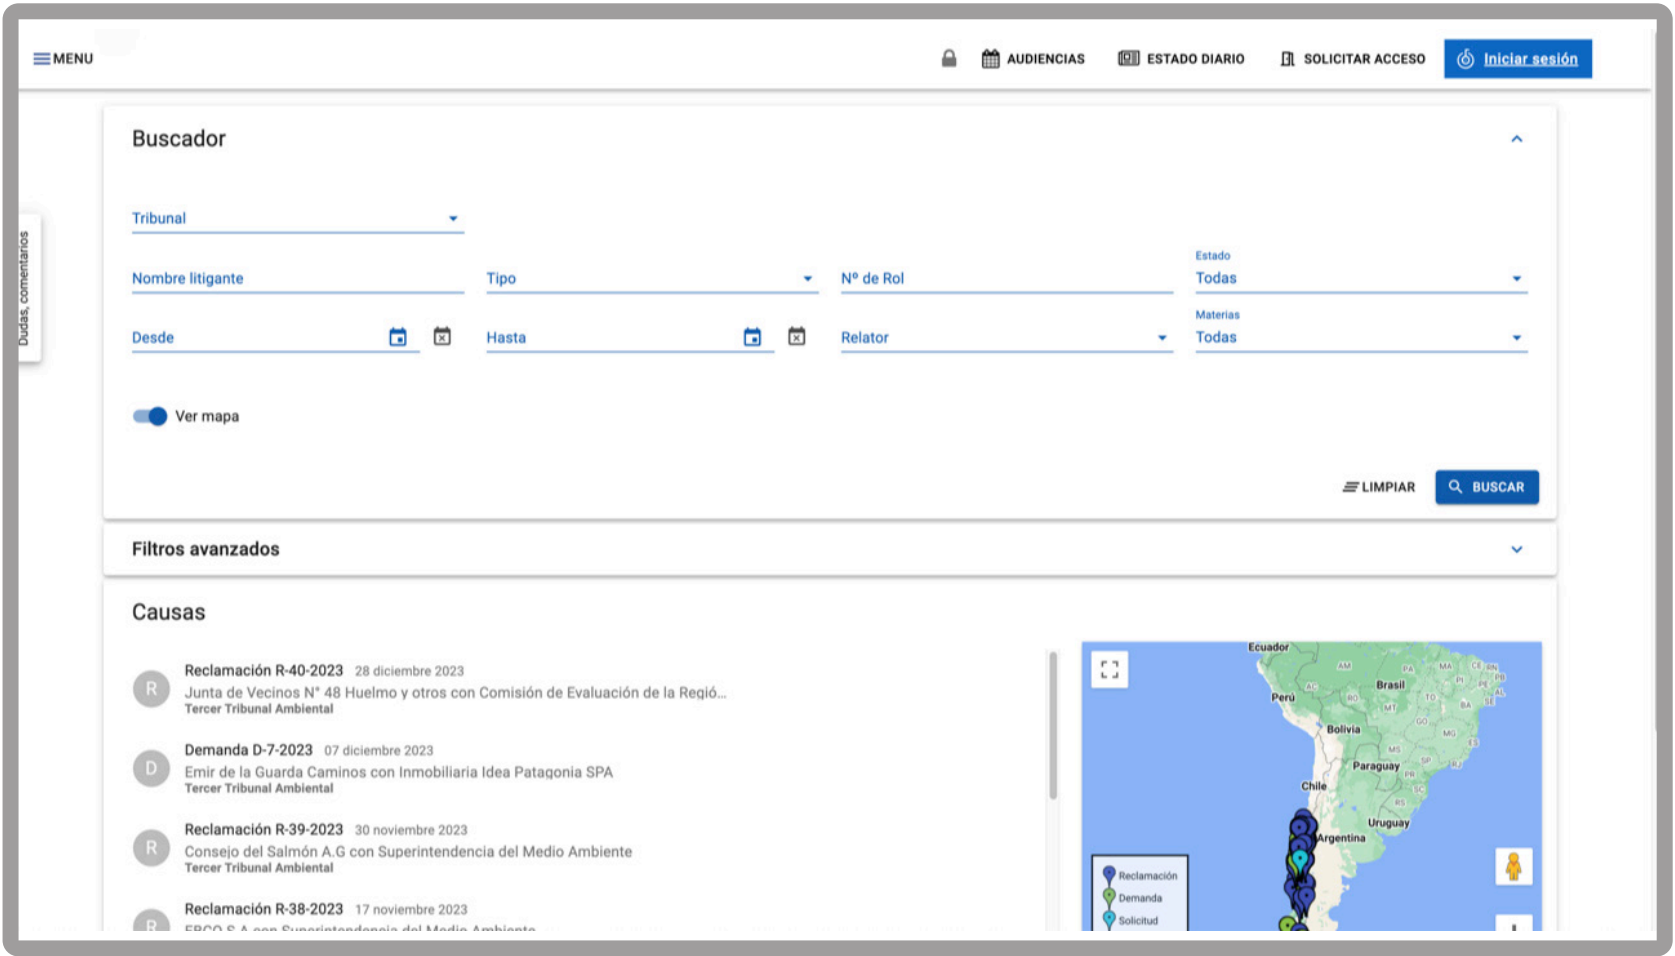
MENU

AUDIENCIAS ESTADO DIARIO SOLICITAR ACCESO Iniciar sesión

Dudas, comentarios

Buscador

Tribunal

Nombre litigante
Tipo
Nº de Rol
Estado
Todas

Desde
Hasta
Relator
Materias
Todas

Ver mapa

LIMPIAR BUSCAR

Filtros avanzados

Causas

R Reclamación R-40-2023 28 diciembre 2023
Junta de Vecinos N° 48 Huelmo y otros con Comisión de Evaluación de la Regió...
Tercer Tribunal Ambiental

D Demanda D-7-2023 07 diciembre 2023
Emir de la Guarda Caminos con Inmobiliaria Idea Patagonia SPA
Tercer Tribunal Ambiental

R Reclamación R-39-2023 30 noviembre 2023
Consejo del Salmón A.G con Superintendencia del Medio Ambiente
Tercer Tribunal Ambiental

R Reclamación R-38-2023 17 noviembre 2023
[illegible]

Ecuador
Perú
Brasil
Bolivia
Paraguay
Chile
Uruguay
Argentina

Reclamación
Demanda
Solicitud